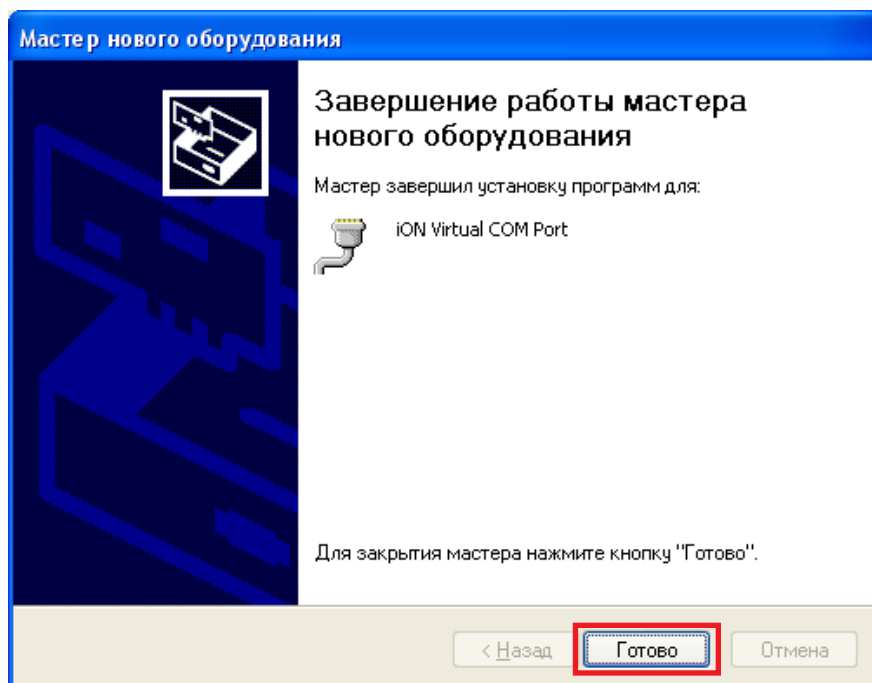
Мастер нового оборудования

Завершение работы мастера нового оборудования

Мастер завершил установку программ для:

iON Virtual COM Port

Для закрытия мастера нажмите кнопку "Готово".

< Назад
Готово
Отмена